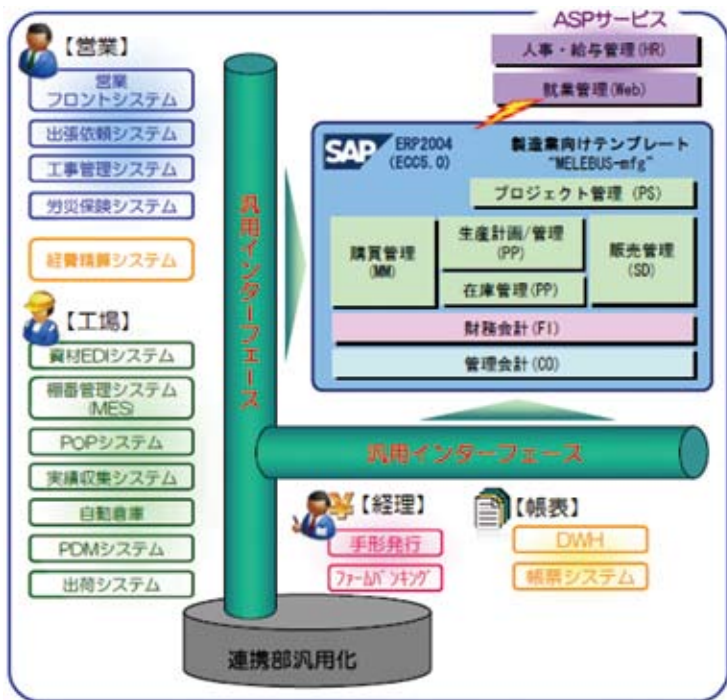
ASPサービス

人事・給与管理(HR)

就業管理(Web)

【営業】

営業フロントシステム

出張依頼システム

工事管理システム

労災保険システム

経費精算システム

【工場】

資材EDIシステム

棚番管理システム(MES)

POPシステム

実績収集システム

自動倉庫

PDMシステム

出荷システム

汎用インターフェース

SAP ERP2004 (ECC5.0)

製造業向けテンプレート "MELEBUS-mfg"

プロジェクト管理 (PS)

購買管理 (MM)

生産計画/管理 (PP)

在庫管理 (PP)

販売管理 (SD)

財務会計 (FI)

管理会計 (CO)

汎用インターフェース

【経理】

手形発行

ファームバンキング

【帳表】

DWH

帳票システム

連携部汎用化